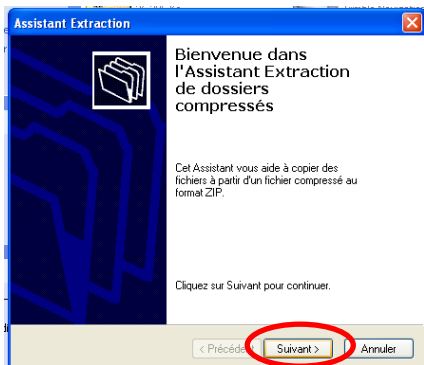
Assistant Extraction

Bienvenue dans l'Assistant Extraction de dossiers compressés

Cet Assistant vous aide à copier des fichiers à partir d'un fichier compressé au format ZIP.

Cliquez sur Suivant pour continuer.

< Précédent

Suivant >

Annuler